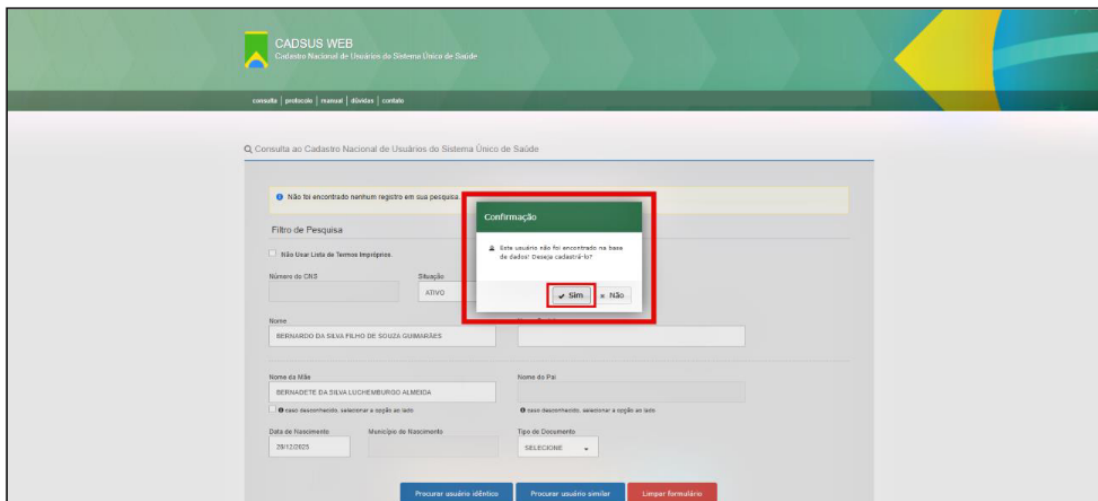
CADSUS WEB
Cadastro Nacional de Usuários do Sistema Único de Saúde

consulta | protocolo | manual | dúvidas | contato

Consulta ao Cadastro Nacional de Usuários do Sistema Único de Saúde

Não foi encontrado nenhum registro em sua pesquisa.

Filtro de Pesquisa

Não Usar Lista de Termos Impróprios.

Número do CNS

Situação

ATIVO

Nome

BERNARDO DA SILVA FILHO DE SOUZA GUIMARAES

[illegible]

Nome da Mãe

BERNADETE DA SILVA LUCHEMBURGO ALMEIDA

caso desconhecido, selecionar a opção ao lado

Nome do Pai

caso desconhecido, selecionar a opção ao lado

Data de Nascimento

28/12/2025

Município de Nascimento

Tipo de Documento

SELECIONE

Confirmação

Este usuário não foi encontrado na base de dados! Deseja cadastrá-lo?

Sim

Não

Procurar usuário idêntico

Procurar usuário similar

Limpar formulário